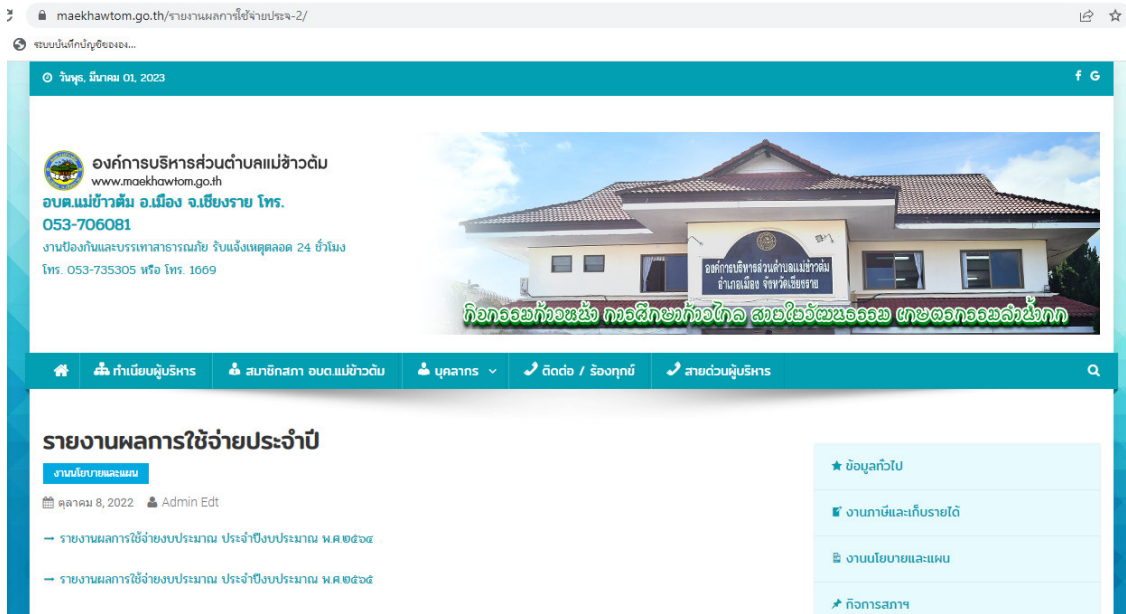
maekhawtom.go.th/รายงานผลการใช้จ่ายประจ-2/

ระบบบันทึกบัญชีขององ...

วันพุธ, มีนาคม 01, 2023

องค์การบริหารส่วนตำบลแม่ข้าวต้ม
www.maekhawtom.go.th
อบต.แม่ข้าวต้ม อ.เมือง จ.เชียงราย โทร. 053-706081
งานป้องกันและบรรเทาสาธารณภัย รับแจ้งเหตุตลอด 24 ชั่วโมง
โทร. 053-735305 หรือ โทร. 1669

องค์การบริหารส่วนตำบลแม่ข้าวต้ม
อำเภอเมือง จังหวัดเชียงราย

กิจกรรมก้าวหน้า การศึกษาก้าวไกล สายใยวัฒนธรรม เกษตรกรรมล้ำหน้า

ทำเนียบผู้บริหาร
สมาชิกสภา อบต.แม่ข้าวต้ม
บุคลากร
ติดต่อ / ร้องทุกข์
สายด่วนผู้บริหาร

รายงานผลการใช้จ่ายประจำปี

งานนโยบายและแผน

ตุลาคม 8, 2022 Admin Edt

→ รายงานผลการใช้จ่ายงบประมาณ ประจำปีงบประมาณ พ.ศ.๒๕๖๔

→ รายงานผลการใช้จ่ายงบประมาณ ประจำปีงบประมาณ พ.ศ.๒๕๖๕

ข้อมูลทั่วไป
งานภาษีและเก็บรายได้
งานนโยบายและแผน
กิจการสภาฯ